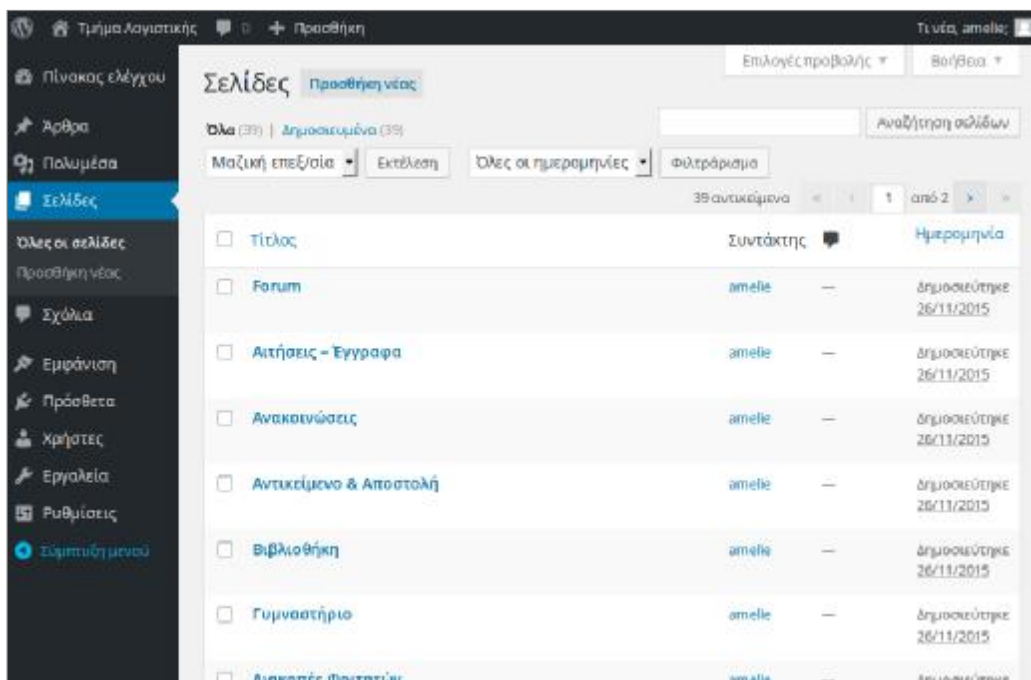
Τμήμα Λογιστικής 0 + Προσθήκη
Τι νέα, amelie;

Πίνακας ελέγχου
Άρθρα
Πολυμέσα
Σελίδες
Όλες οι σελίδες
Προσθήκη νέας
Σχόλια
Εμφάνιση
Πρόσθετα
Χρήστες
Εργαλεία
Ρυθμίσεις
Σύμπτυξη μενού

Επιλογές προβολής ▾
Βοήθεια ▾

Σελίδες Προσθήκη νέας

Όλα (39) | Δημοσιευμένα (39)

Αναζήτηση σελίδων

Μαζική επεξ/σία Εκτέλεση Όλες οι ημερομηνίες Φιλτράρισμα

39 αντικείμενα « ‹ 1 από 2 › »

| | Τίτλος | Συντάκτης | | Ημερομηνία |
|---|---|---|---|---|
| ☐ | Forum | amelie | — | Δημοσιεύτηκε 26/11/2015 |
| ☐ | Αιτήσεις – Έγγραφα | amelie | — | Δημοσιεύτηκε 26/11/2015 |
| ☐ | Ανακοινώσεις | amelie | — | Δημοσιεύτηκε 26/11/2015 |
| ☐ | Αντικείμενο & Αποστολή | amelie | — | Δημοσιεύτηκε 26/11/2015 |
| ☐ | Βιβλιοθήκη | amelie | — | Δημοσιεύτηκε 26/11/2015 |
| ☐ | Γυμναστήριο | amelie | — | Δημοσιεύτηκε 26/11/2015 |
| ☐ | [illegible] | amelie | | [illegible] |